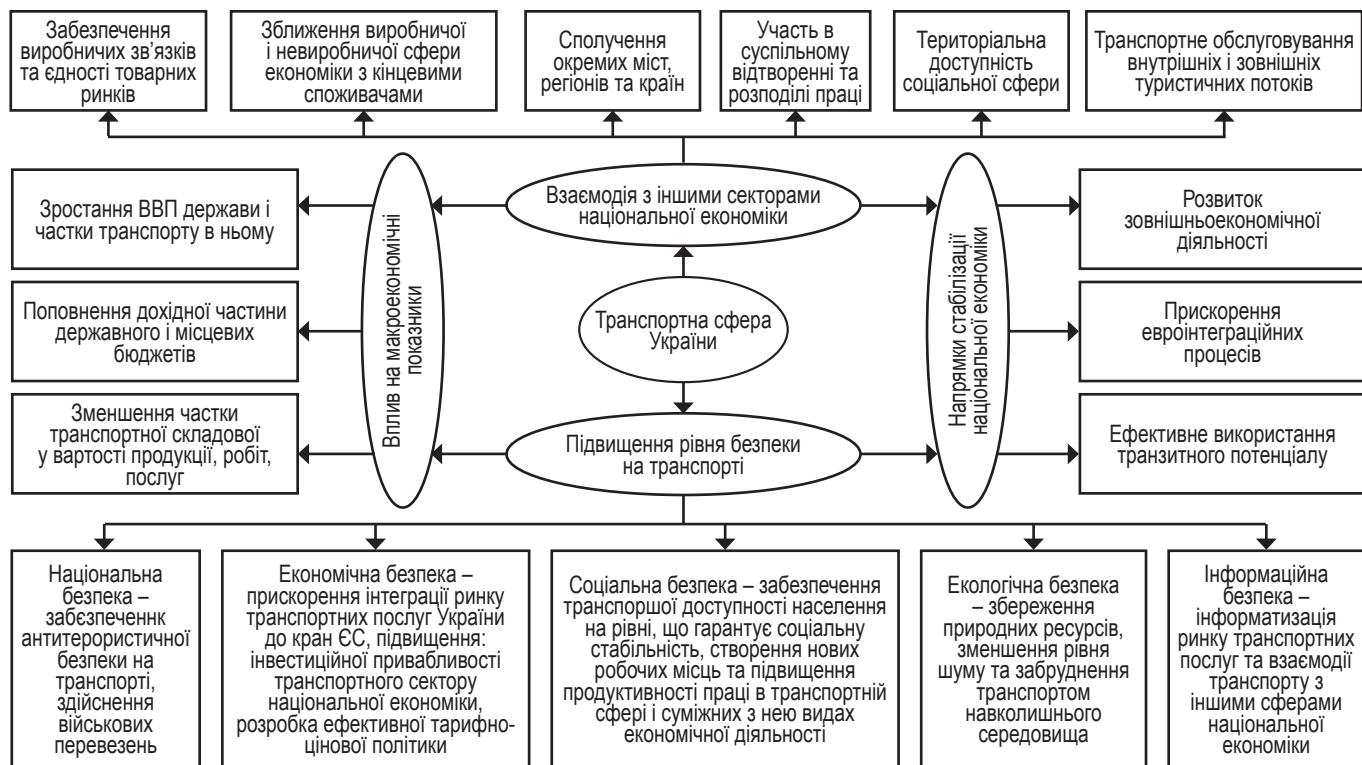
Забезпечення виробничих зв'язків та єдності товарних ринків

Зближення виробничої і невиробничої сфери економіки з кінцевими споживачами

Сполучення окремих міст, регіонів та країн

Участь в суспільному відтворенні та розподілі праці

Територіальна доступність соціальної сфери

Транспортне обслуговування внутрішніх і зовнішніх туристичних потоків

Зростання ВВП держави і частки транспорту в ньому

Поповнення дохідної частини державного і місцевих бюджетів

Зменшення частки транспортної складової у вартості продукції, робіт, послуг

Вплив на макроекономічні показники

Взаємодія з іншими секторами національної економіки

Транспортна сфера України

Підвищення рівня безпеки на транспорті

Напрямки стабілізації національної економіки

Розвиток зовнішньоекономічної діяльності

Прискорення євроінтеграційних процесів

Ефективне використання транзитного потенціалу

Національна безпека – забезпеченнк антитерористичної безпеки на транспорті, здійснення військових перевезень

Економічна безпека – прискорення інтеграції ринку транспортних послуг України до кран ЄС, підвищення: інвестиційної привабливості транспортного сектору національної економіки, розробка ефективної тарифно-цінової політики

Соціальна безпека – забезпечення транспоршої доступності населення на рівні, що гарантує соціальну стабільність, створення нових робочих місць та підвищення продуктивності праці в транспортній сфері і суміжних з нею видах економічної діяльності

Екологічна безпека – збереження природних ресурсів, зменшення рівня шуму та забруднення транспортом навколишнього середовища

Інформаційна безпека – інформатизація ринку транспортних послуг та взаємодії транспорту з іншими сферами національної економіки